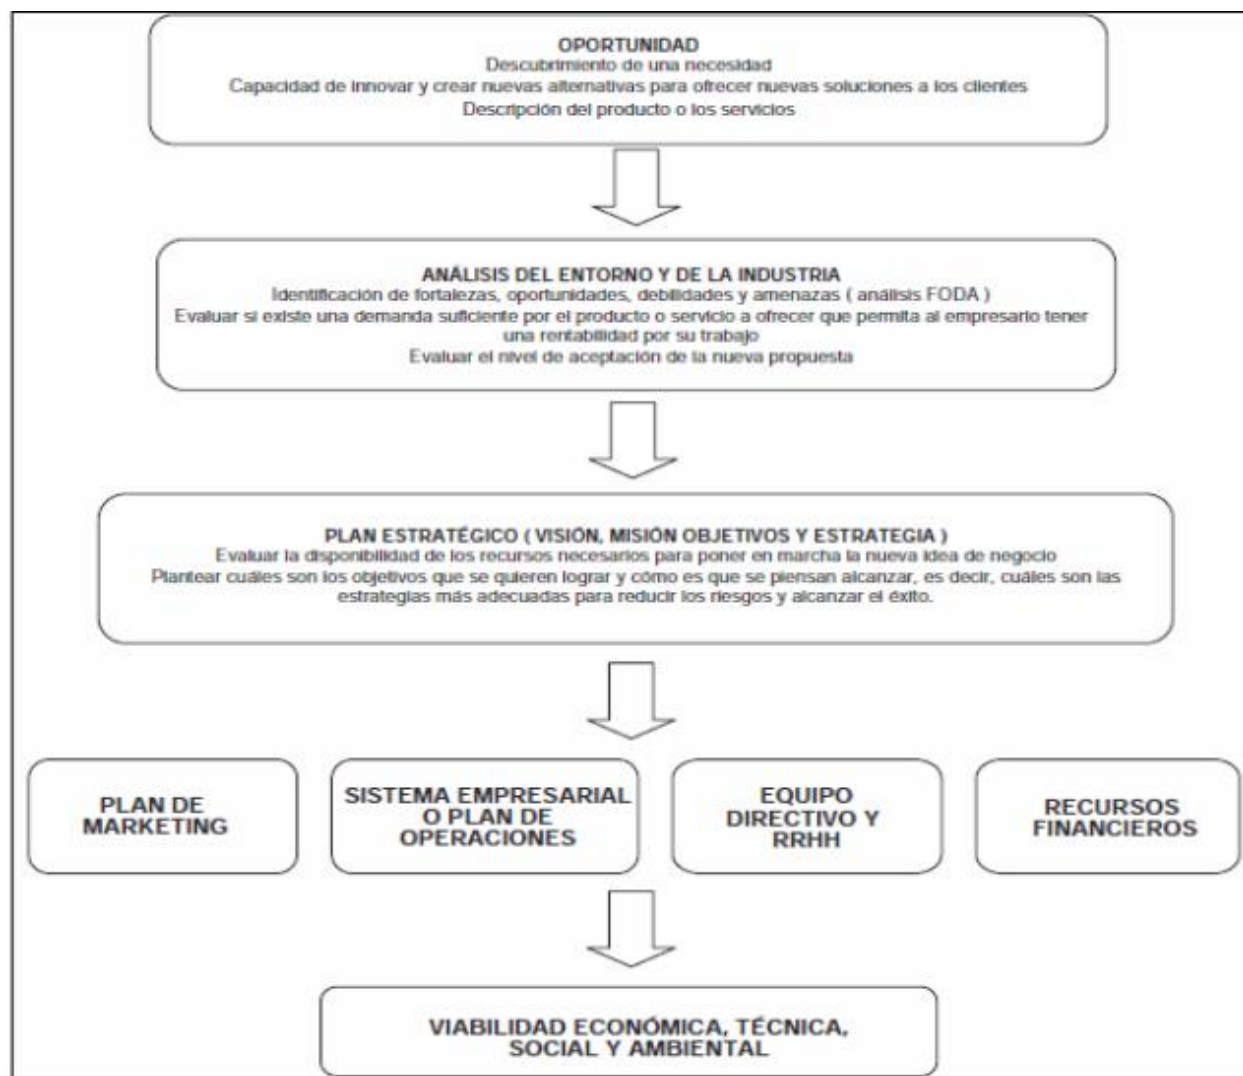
OPORTUNIDAD
Descubrimiento de una necesidad
Capacidad de innovar y crear nuevas alternativas para ofrecer nuevas soluciones a los clientes
Descripción del producto o los servicios

ANÁLISIS DEL ENTORNO Y DE LA INDUSTRIA
Identificación de fortalezas, oportunidades, debilidades y amenazas ( análisis FODA )
Evaluar si existe una demanda suficiente por el producto o servicio a ofrecer que permita al empresario tener una rentabilidad por su trabajo
Evaluar el nivel de aceptación de la nueva propuesta

PLAN ESTRATÉGICO ( VISIÓN, MISIÓN OBJETIVOS Y ESTRATEGIA )
Evaluar la disponibilidad de los recursos necesarios para poner en marcha la nueva idea de negocio
Plantear cuáles son los objetivos que se quieren lograr y cómo es que se piensan alcanzar, es decir, cuáles son las estrategias más adecuadas para reducir los riesgos y alcanzar el éxito.

PLAN DE MARKETING

SISTEMA EMPRESARIAL O PLAN DE OPERACIONES

EQUIPO DIRECTIVO Y RRHH

RECURSOS FINANCIEROS

VIABILIDAD ECONÓMICA, TÉCNICA, SOCIAL Y AMBIENTAL